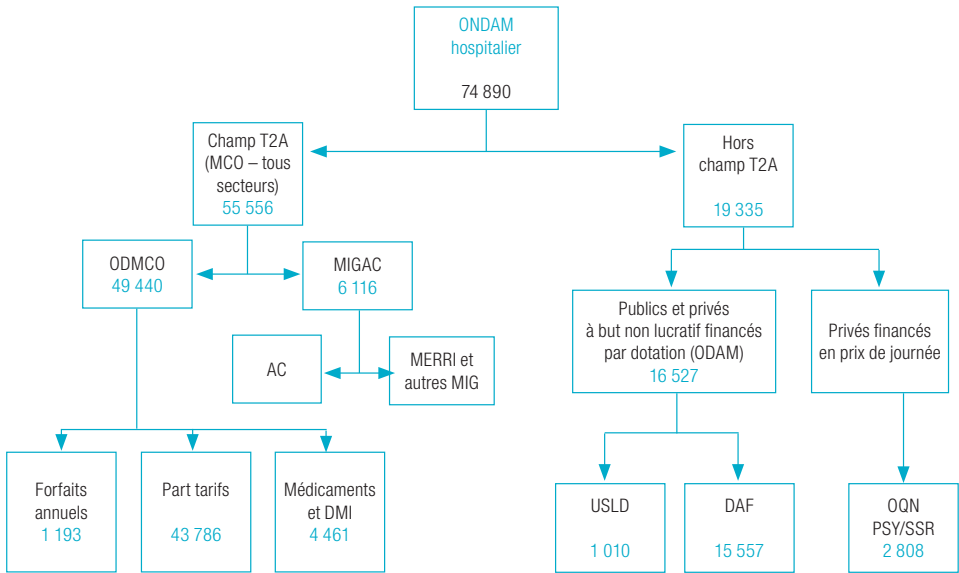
ONDAM hospitalier

74 890

Champ T2A (MCO – tous secteurs)
55 556

Hors champ T2A

19 335

ODMCO
49 440

MIGAC
6 116

AC

MERRI et autres MIG

Publics et privés à but non lucratif financés par dotation (ODAM)
16 527

Privés financés en prix de journée

Forfaits annuels
1 193

Part tarifs

43 786

Médicaments et DMI
4 461

USLD

1 010

DAF

15 557

OQN
PSY/SSR
2 808